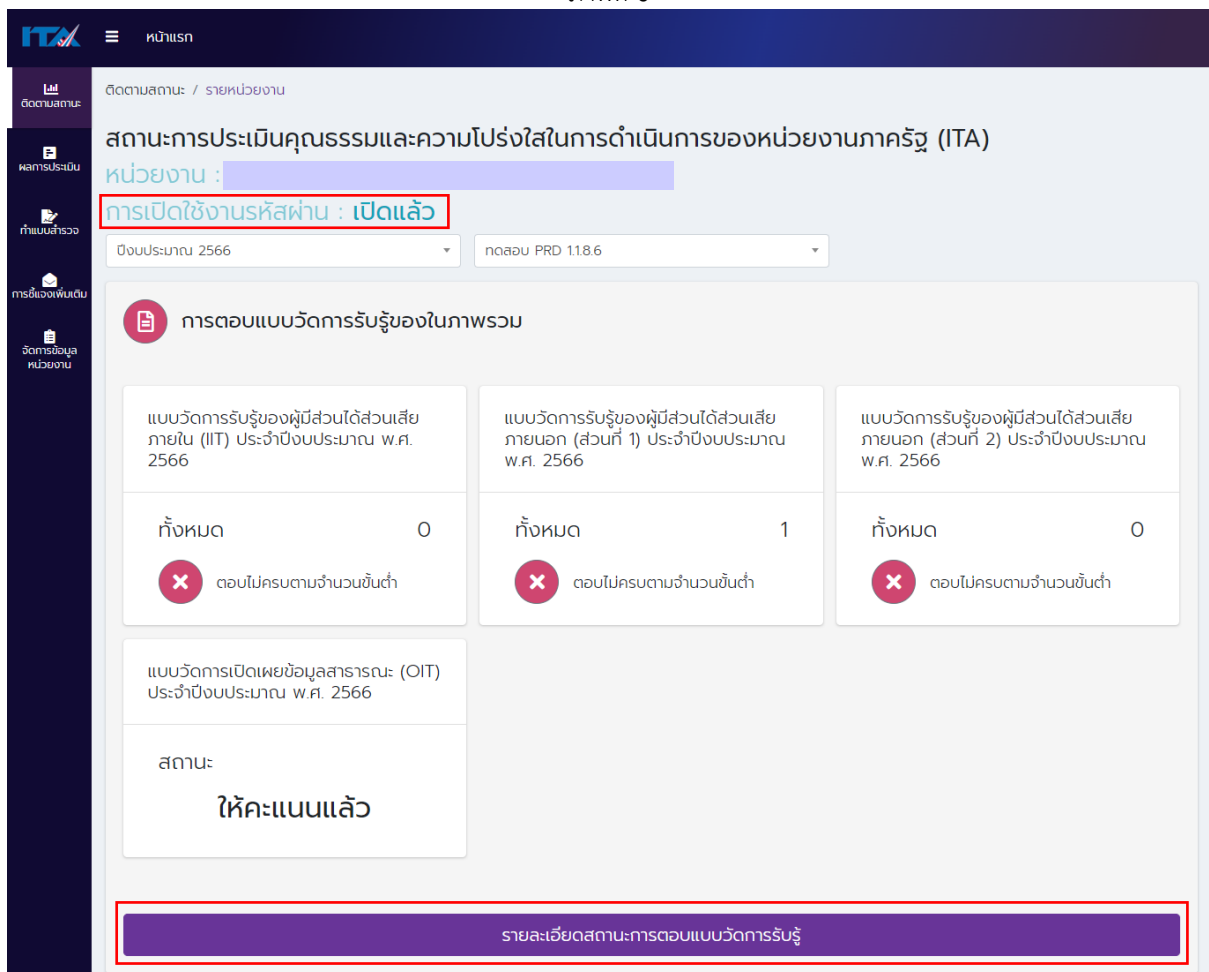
ITA
หน้าแรก

ติดตามสถานะ
ผลการประเมิน
ทำแบบสำรวจ
การชี้แจงเพิ่มเติม
จัดการข้อมูลหน่วยงาน

ติดตามสถานะ / รายหน่วยงาน

สถานะการประเมินคุณธรรมและความโปร่งใสในการดำเนินการของหน่วยงานภาครัฐ (ITA)

หน่วยงาน :

การเปิดใช้งานรหัสผ่าน : เปิดแล้ว

ปีงบประมาณ 2566
ทดสอบ PRD 1.1.8.6

การตอบแบบวัดการรับรู้ของในภาพรวม

แบบวัดการรับรู้ของผู้มีส่วนได้ส่วนเสียภายใน (IIT) ประจำปีงบประมาณ พ.ศ. 2566

ทั้งหมด 0

ตอบไม่ครบตามจำนวนขั้นต่ำ

แบบวัดการรับรู้ของผู้มีส่วนได้ส่วนเสียภายนอก (ส่วนที่ 1) ประจำปีงบประมาณ พ.ศ. 2566

ทั้งหมด 1

ตอบไม่ครบตามจำนวนขั้นต่ำ

แบบวัดการรับรู้ของผู้มีส่วนได้ส่วนเสียภายนอก (ส่วนที่ 2) ประจำปีงบประมาณ พ.ศ. 2566

ทั้งหมด 0

ตอบไม่ครบตามจำนวนขั้นต่ำ

แบบวัดการเปิดเผยข้อมูลสาธารณะ (OIT) ประจำปีงบประมาณ พ.ศ. 2566

สถานะ

ให้คะแนนแล้ว

รายละเอียดสถานะการตอบแบบวัดการรับรู้